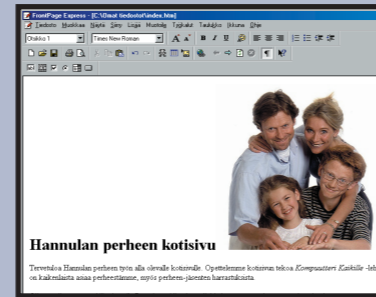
FrontPage Express - [C:\Omat tiedostot\index.htm]

Tiedosto Muokkaa Näytä Siirry Lisää Muotoile Työkalut Taulukko Ikkuna Ohje

Otsikko 1

Times New Roman

Hannulan perheen kotisivu

Tervetuloa Hannulan perheen työn alla olevalle kotisivulle. Opettelemme kotisivun tekoa *Kompuutteri Kaikille* -leh on kaikenlaista asiaa perheestämme, sekä perheen jäsenten harrastuksista.